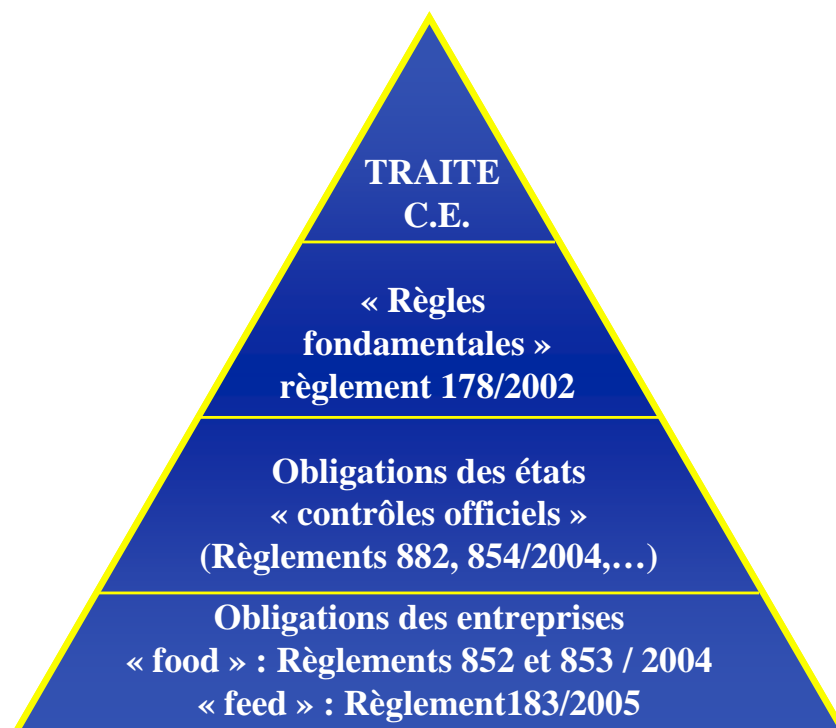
TRAITE
C.E.

« Règles fondamentales » règlement 178/2002

Obligations des états « contrôles officiels » (Règlements 882, 854/2004,…)

Obligations des entreprises
« food » : Règlements 852 et 853 / 2004
« feed » : Règlement183/2005